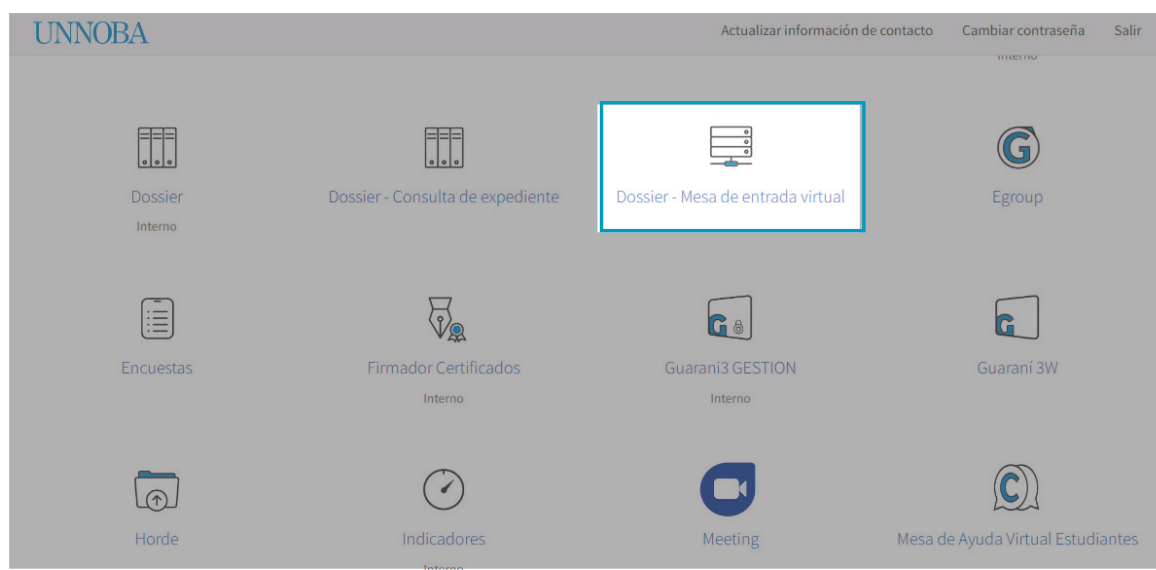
UNNOBA

Actualizar información de contacto Cambiar contraseña Salir

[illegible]

Dossier
Interno

Dossier - Consulta de expediente

Dossier - Mesa de entrada virtual

Egroup

Encuestas

Firmador Certificados
Interno

Guarani3 GESTION
Interno

Guaraní 3W

Horde

Indicadores
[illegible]

Meeting

Mesa de Ayuda Virtual Estudiantes